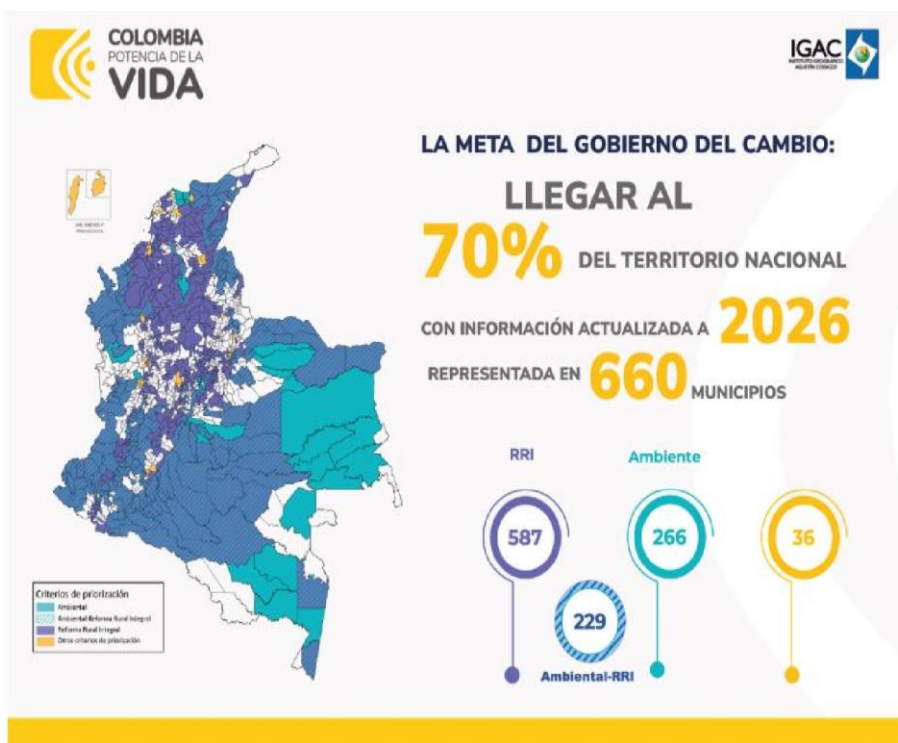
COLOMBIA
POTENCIA DE LA
VIDA

IGAC
INSTITUTO GEOGRÁFICO AGUSTÍN CODAZZI

LA META DEL GOBIERNO DEL CAMBIO:

LLEGAR AL

70% DEL TERRITORIO NACIONAL

CON INFORMACIÓN ACTUALIZADA A 2026

REPRESENTADA EN 660 MUNICIPIOS

SAN ANDRÉS Y PROVIDENCIA

Criterios de priorización
Ambiental
Ambiental-Reforma Rural Integral
Reforma Rural Integral
Otros criterios de priorización

RRI
587

Ambiente
266

36

229
Ambiental-RRI